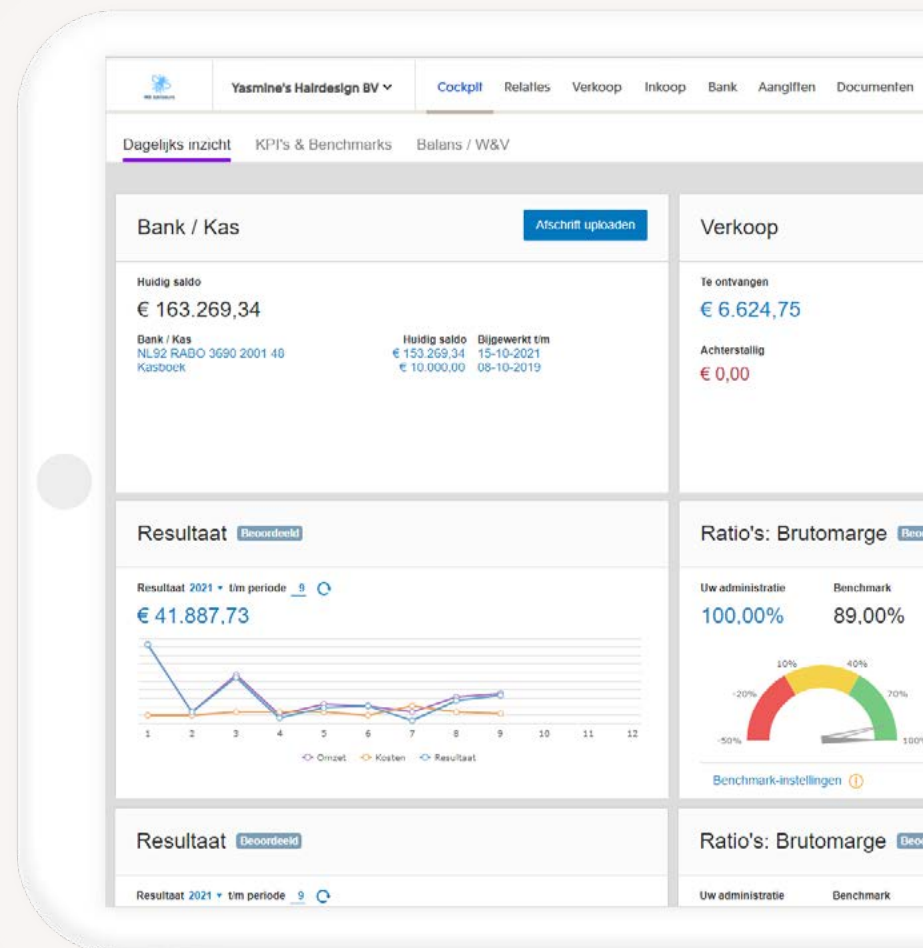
Yasmine's Hairdesign BV

Cockpit Relaties Verkoop Inkoop Bank Aangiften Documenten

Dagelijks inzicht KPI's & Benchmarks Balans / W&V

Bank / Kas

Afschrift uploaden

Huidig saldo

€ 163.269,34

| Bank / Kas | Huidig saldo | Bijgewerkt t/m |
|---|---|---|
| NL92 RABO 3690 2001 48 | € 153.269,34 | 15-10-2021 |
| Kasboek | € 10.000,00 | 08-10-2019 |

Verkoop

Te ontvangen

€ 6.624,75

Achterstallig

€ 0,00

Resultaat Beoordeeld

Resultaat 2021 t/m periode 9

€ 41.887,73

1 2 3 4 5 6 7 8 9 10 11 12

Omzet Kosten Resultaat

Ratio's: Brutomarge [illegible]

Uw administratie Benchmark

100,00% 89,00%

10% 40% -20% 70% -50% 100%

Benchmark-instellingen

Resultaat Beoordeeld

Resultaat 2021 t/m periode 9

Ratio's: Brutomarge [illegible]

Uw administratie Benchmark